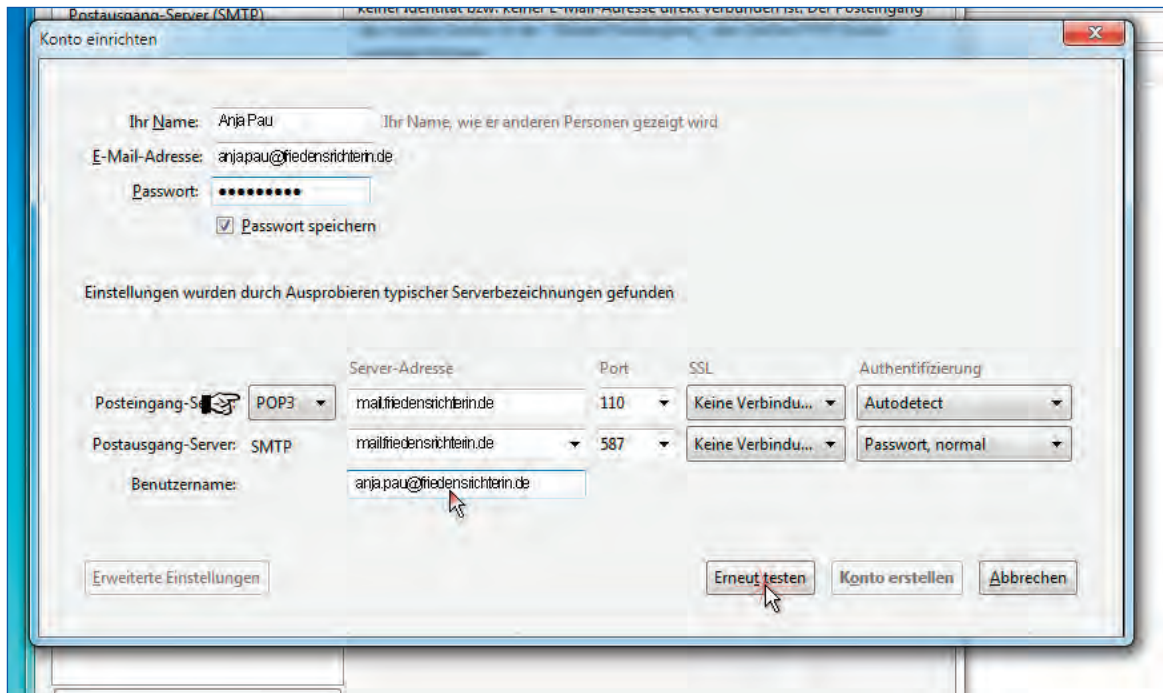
Postausgang-Server (SMTP)

keiner Identität bzw. keiner E-Mail-Adresse direkt verbunden ist. Der Posteingang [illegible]

Konto einrichten

Ihr Name: Anja Pau Ihr Name, wie er anderen Personen gezeigt wird

E-Mail-Adresse: anja.pau@fiedensrichterin.de

Passwort: ••••••••••

Passwort speichern

Einstellungen wurden durch Ausprobieren typischer Serverbezeichnungen gefunden

| | | Server-Adresse | Port | SSL | Authentifizierung |
|---|---|---|---|---|---|
| Posteingang-S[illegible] | POP3 | mail.friedensrichterin.de | 110 | Keine Verbindu... | Autodetect |
| Postausgang-Server: | SMTP | mail.friedensrichterin.de | 587 | Keine Verbindu... | Passwort, normal |
| Benutzername: | | anja.pau@friedensrichterin.de | | | |

Erweiterte Einstellungen

Erneut testen

Konto erstellen

Abbrechen